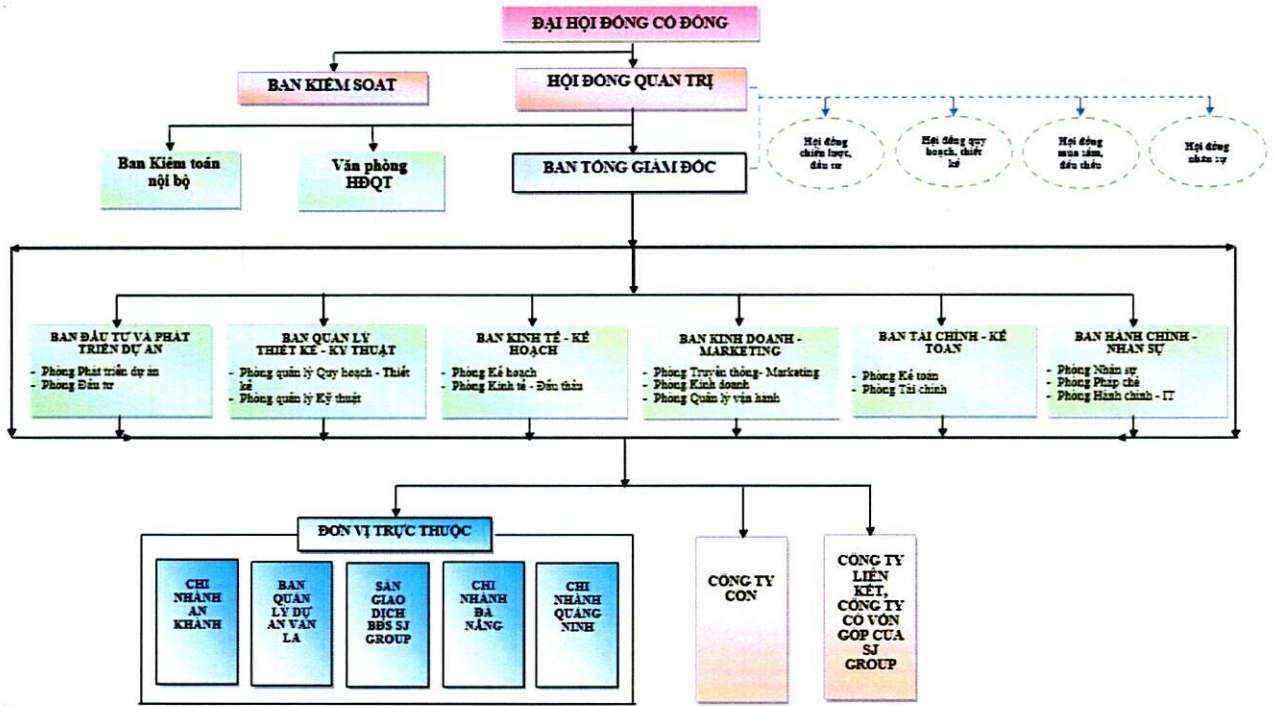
ĐẠI HỘI ĐỒNG CỔ ĐÔNG

BAN KIỂM SOÁT

HỘI ĐỒNG QUẢN TRỊ

Hội đồng chiến lược, đầu tư

Hội đồng quy hoạch, thiết kế

Hội đồng mua sắm, đấu thầu

Hội đồng nhân sự

Ban Kiểm toán nội bộ

Văn phòng HĐQT

BAN TỔNG GIÁM ĐỐC

BAN ĐẦU TƯ VÀ PHÁT TRIỂN DỰ ÁN
- Phòng Phát triển dự án
- Phòng Đầu tư

BAN QUẢN LÝ THIẾT KẾ - KỸ THUẬT
- Phòng quản lý Quy hoạch - Thiết kế
- Phòng quản lý Kỹ thuật

BAN KINH TẾ - KẾ HOẠCH
- Phòng Kế hoạch
- Phòng Kinh tế - Đấu thầu

BAN KINH DOANH - MARKETING
- Phòng Truyền thông- Marketing
- Phòng Kinh doanh
- Phòng Quản lý vận hành

BAN TÀI CHÍNH - KẾ TOÁN
- Phòng Kế toán
- Phòng Tài chính

BAN HÀNH CHÍNH - NHÂN SỰ
- Phòng Nhân sự
- Phòng Pháp chế
- Phòng Hành chính - IT

ĐƠN VỊ TRỰC THUỘC

CHI NHÁNH AN KHÁNH

BAN QUẢN LÝ DỰ ÁN VĂN LA

SÀN GIAO DỊCH BĐS SJ GROUP

CHI NHÁNH ĐÀ NẴNG

CHI NHÁNH QUẢNG NINH

CÔNG TY CON

CÔNG TY LIÊN KẾT, CÔNG TY CÓ VỐN GÓP CỦA SJ GROUP